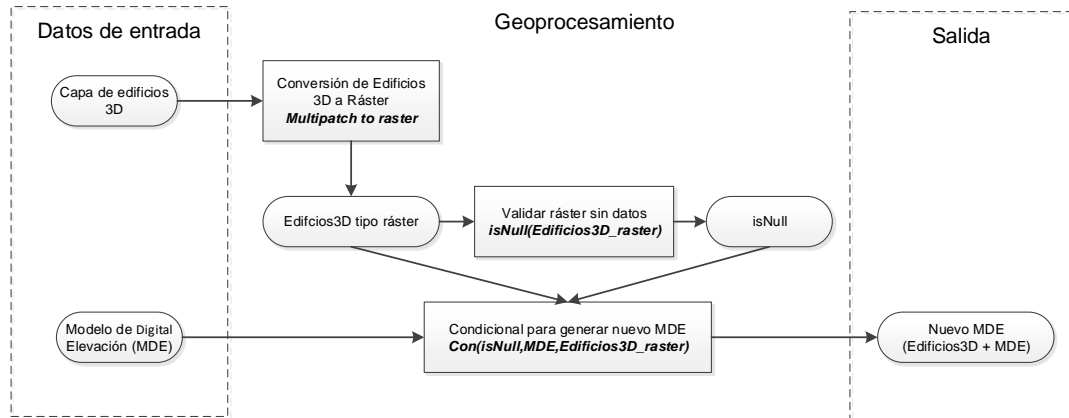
Datos de entrada

Geoprocesamiento

Salida

Capa de edificios 3D

Conversión de Edificios 3D a Ráster
***Multipatch to raster***

Edifcios3D tipo ráster

Validar ráster sin datos
***isNull(Edificios3D_raster)***

isNull

Modelo de Digital Elevación (MDE)

Condicional para generar nuevo MDE
***Con(isNull,MDE,Edificios3D_raster)***

Nuevo MDE (Edificios3D + MDE)